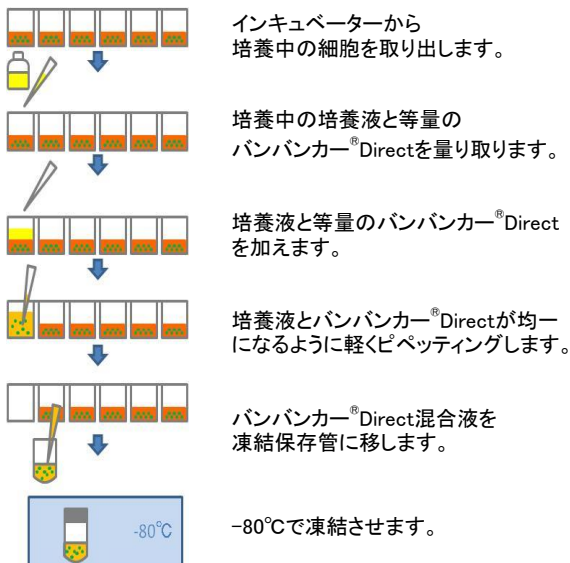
インキュベーターから
培養中の細胞を取り出します。

培養中の培養液と等量の
バンバンカー®Directを量り取ります。

培養液と等量のバンバンカー®Direct
を加えます。

培養液とバンバンカー®Directが均一
になるように軽くピペッティングします。

バンバンカー®Direct混合液を
凍結保存管に移します。

-80℃

-80℃で凍結させます。